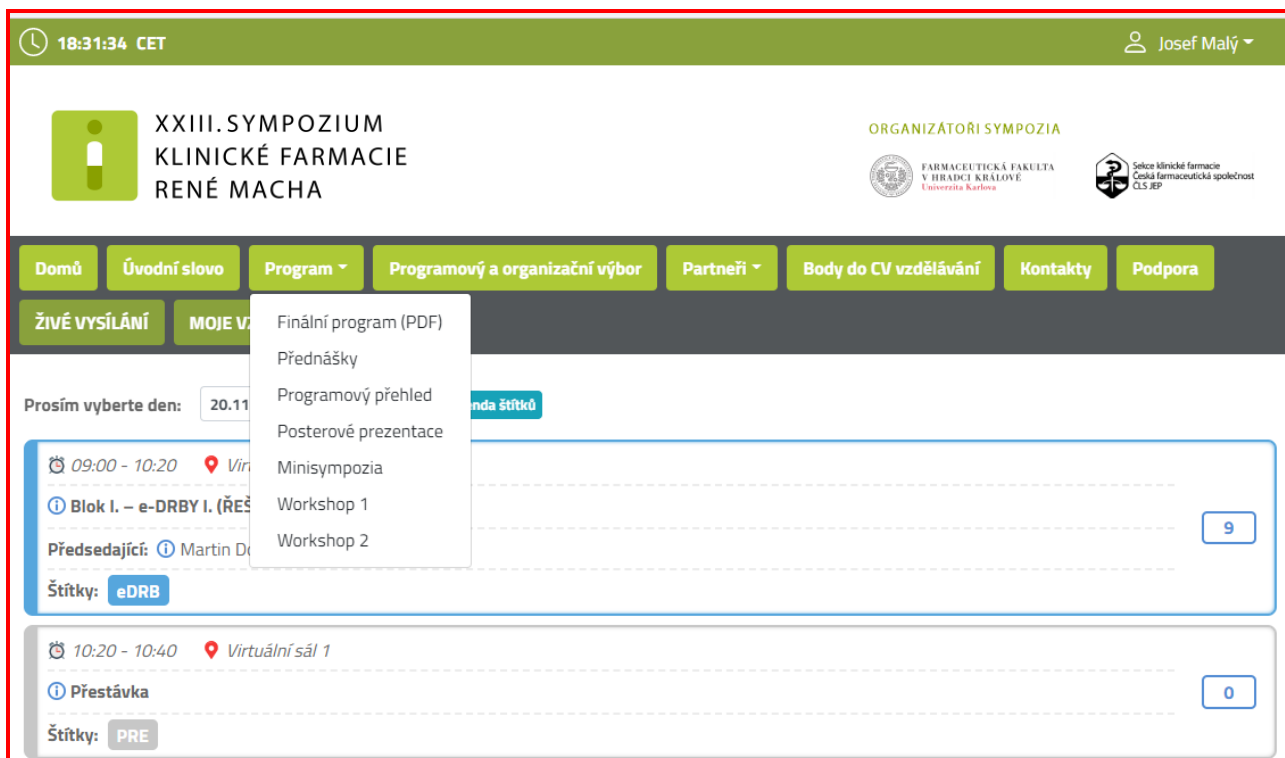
18:31:34 CET

Josef Malý

XXIII. SYMPOZIUM KLINICKÉ FARMACIE RENÉ MACHA

ORGANIZÁTOŘI SYMPOZIA

FARMACEUTICKÁ FAKULTA V HRADCI KRÁLOVÉ Univerzita Karlova

Sekce klinické farmacie Česká farmaceutická společnost ČLS JEP

Domů | Úvodní slovo | Program | Programový a organizační výbor | Partneři | Body do CV vzdělávání | Kontakty | Podpora

ŽIVÉ VYSÍLÁNÍ | MOJE V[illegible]

Finální program (PDF)
Přednášky
Programový přehled
Posterové prezentace
Minisympozia
Workshop 1
Workshop 2

Prosím vyberte den: 20.11 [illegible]nda štítků

09:00 - 10:20 Vir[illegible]

Blok I. – e-DRBY I. (ŘEŠ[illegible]

Předsedající: Martin D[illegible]

Štítky: eDRB

9

10:20 - 10:40 Virtuální sál 1

Přestávka

Štítky: PRE

0